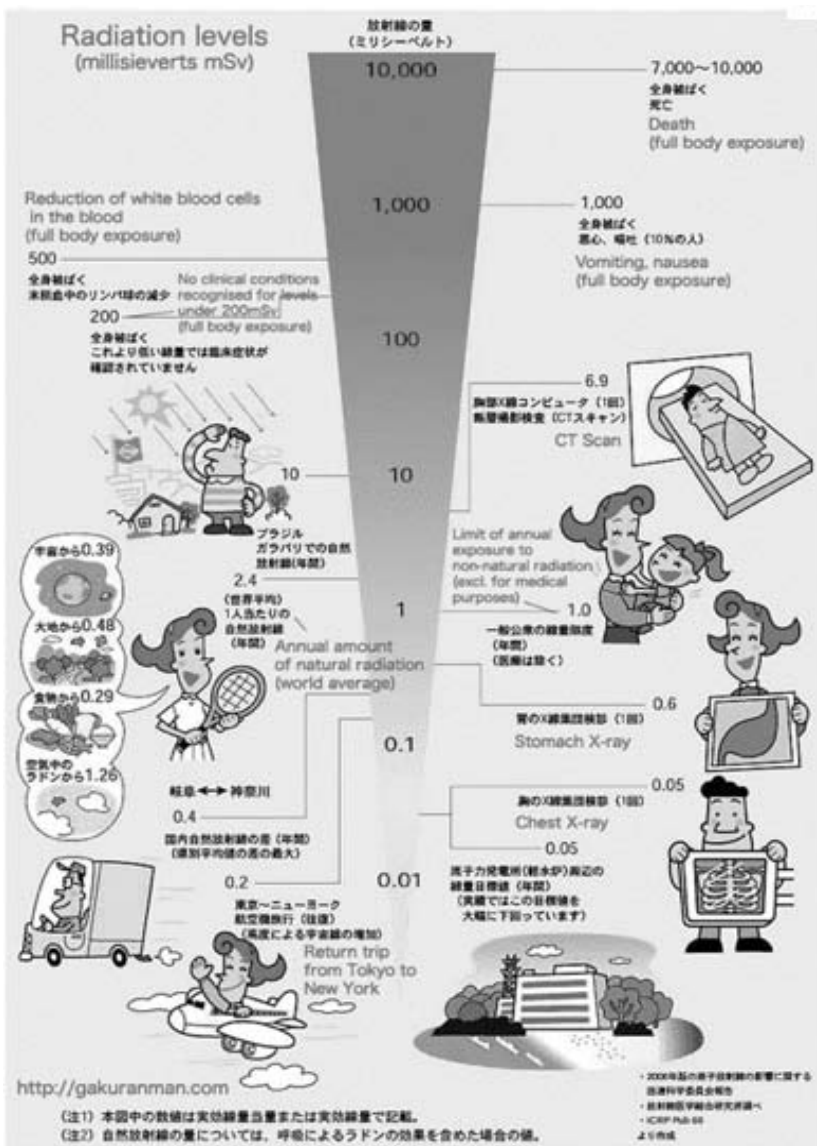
Radiation levels
(millisieverts mSv)

放射線の量
(ミリシーベルト)

10,000

7,000〜10,000
全身被ばく
死亡
Death
(full body exposure)

Reduction of white blood cells in the blood
(full body exposure)

1,000

1,000
全身被ばく
悪心、嘔吐 (10%の人)
Vomiting, nausea
(full body exposure)

500
全身被ばく
末梢血中のリンパ球の減少

No clinical conditions recognised for levels under 200mSv
(full body exposure)

200
全身被ばく
これより低い線量では臨床症状が確認されていません

100

6.9
胸部X線コンピュータ (1回)
断層撮影検査 (CTスキャン)
CT Scan

10

10
ブラジル
ガラパリでの自然放射線(年間)

宇宙から0.39
大地から0.48
食物から0.29
空気中のラドンから1.26

2.4
(世界平均)
1人当たりの自然放射線
(年間)

Annual amount of natural radiation (world average)

1

Limit of annual exposure to non-natural radiation (excl. for medical purposes)

1.0
一般公衆の線量限度
(年間)
(医療は除く)

0.6
胃のX線集団検診 (1回)
Stomach X-ray

0.1

岐阜 ←→ 神奈川

0.4
国内自然放射線の差 (年間)
(県別平均値の差の最大)

0.05
胸のX線集団検診 (1回)
Chest X-ray

0.05
原子力発電所(軽水炉)周辺の線量目標値 (年間)
(実際ではこの目標値を大幅に下回っています)

0.2
東京〜ニューヨーク
航空機旅行 (往復)
(高度による宇宙線の増加)

0.01

Return trip from Tokyo to New York

http://gakuranman.com

・2000年版の原子放射線の影響に関する国連科学委員会報告
・放射線医学総合研究所調べ
・ICRP Pub.60
より作成

(注1) 本図中の数値は実効線量当量または実効線量で記載。
(注2) 自然放射線の量については、呼吸によるラドンの効果を含めた場合の値。